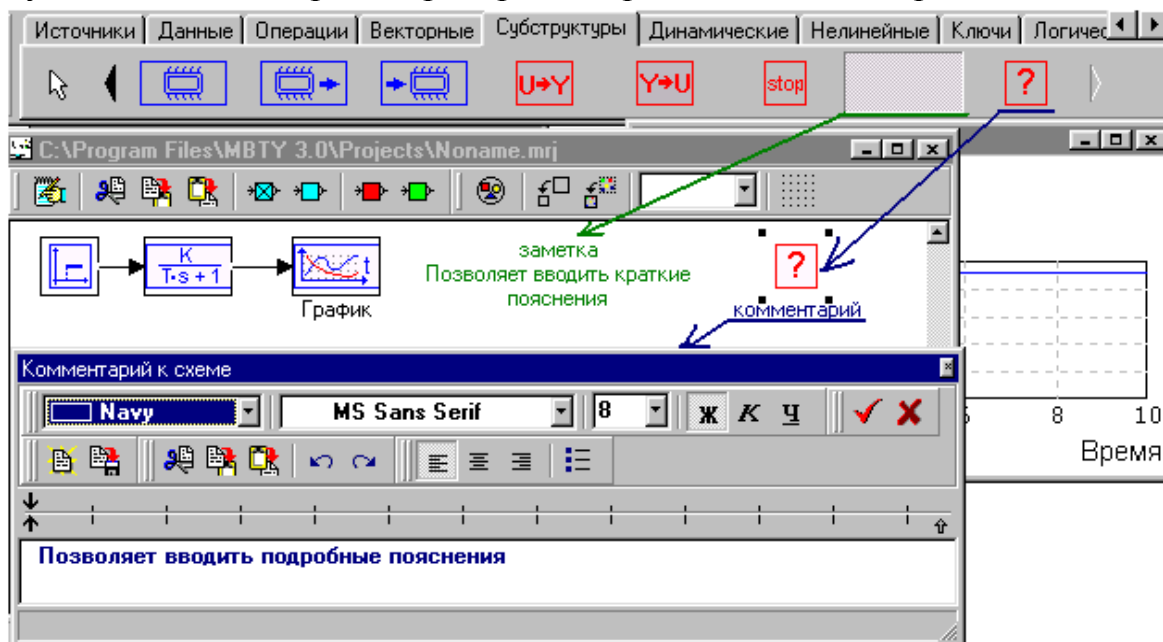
Источники | Данные | Операции | Векторные | Субструктуры | Динамические | Нелинейные | Ключи | Логичес

U→Y Y→U stop ?

C:\Program Files\MBTY 3.0\Projects\Noname.mrj

$\frac{K}{T \cdot s + 1}$

График

заметка
Позволяет вводить краткие пояснения

?

комментарий

Комментарий к схеме

Navy | MS Sans Serif | 8 | Ж К Ч

8 10
Время

Позволяет вводить подробные пояснения